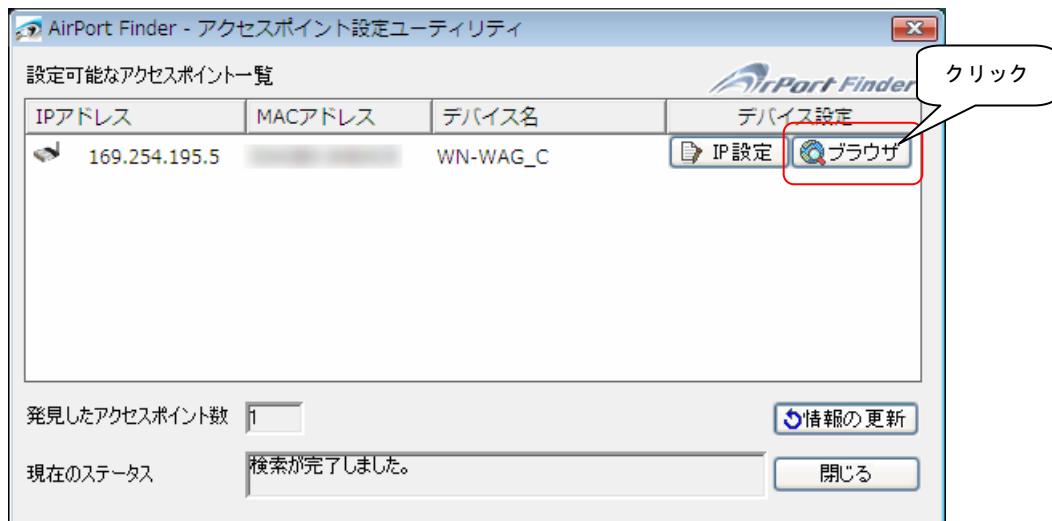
AirPort Finder - アクセスポイント設定ユーティリティ

設定可能なアクセスポイント一覧

AirPort Finder

クリック

| IPアドレス | MACアドレス | デバイス名 | デバイス設定 |
|---|---|---|---|
| 169.254.195.5 | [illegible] | WN-WAG_C | IP設定 ブラウザ |

発見したアクセスポイント数 1

情報の更新

現在のステータス 検索が完了しました。

閉じる